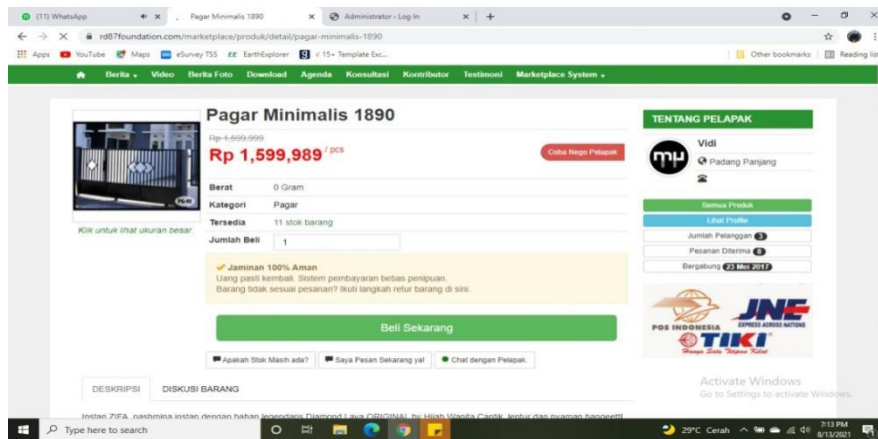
(11) WhatsApp
Pagar Minimalis 1890
Administrator - Log In
rd87foundation.com/marketplace/produk/detail/pagar-minimalis-1890
Apps YouTube Maps eSurvey TSS EarthExplorer √ 15+ Template Exc...
Other bookmarks Reading list

Berita Video Berita Foto Download Agenda Konsultasi Kontributor Testimoni Marketplace System

Pagar Minimalis 1890
Rp 1,899,999
Rp 1,599,989 / pcs
Coba Nego Pelapak

Klik untuk lihat ukuran besar

| Berat | 0 Gram |
|---|---|
| Kategori | Pagar |
| Tersedia | 11 stok barang |
| Jumlah Beli | 1 |

Jaminan 100% Aman
Uang pasti kembali. Sistem pembayaran bebas penipuan.
Barang tidak sesuai pesanan? Ikuti langkah retur barang di sini.

Beli Sekarang

Apakah Stok Masih ada? Saya Pesan Sekarang ya! Chat dengan Pelapak

DESKRIPSI DISKUSI BARANG

Instan ZIFA, pashmina instan dengan bahan legendaris Diamond Lava ORIGINAL by Hijab Wanita Cantik. lentur dan nyaman banget!!!

TENTANG PELAPAK
Vidi
Padang Panjang
Semua Produk
Lihat Profile
Jumlah Pelanggan 3
Pesanan Diterima 0
Bergabung 23 Mei 2017

POS INDONESIA JNE EXPRESS ACROSS NATIONS TIKI

Activate Windows
Go to Settings to activate Windows.

Type here to search
29°C Cerah 7:13 PM 8/13/2021